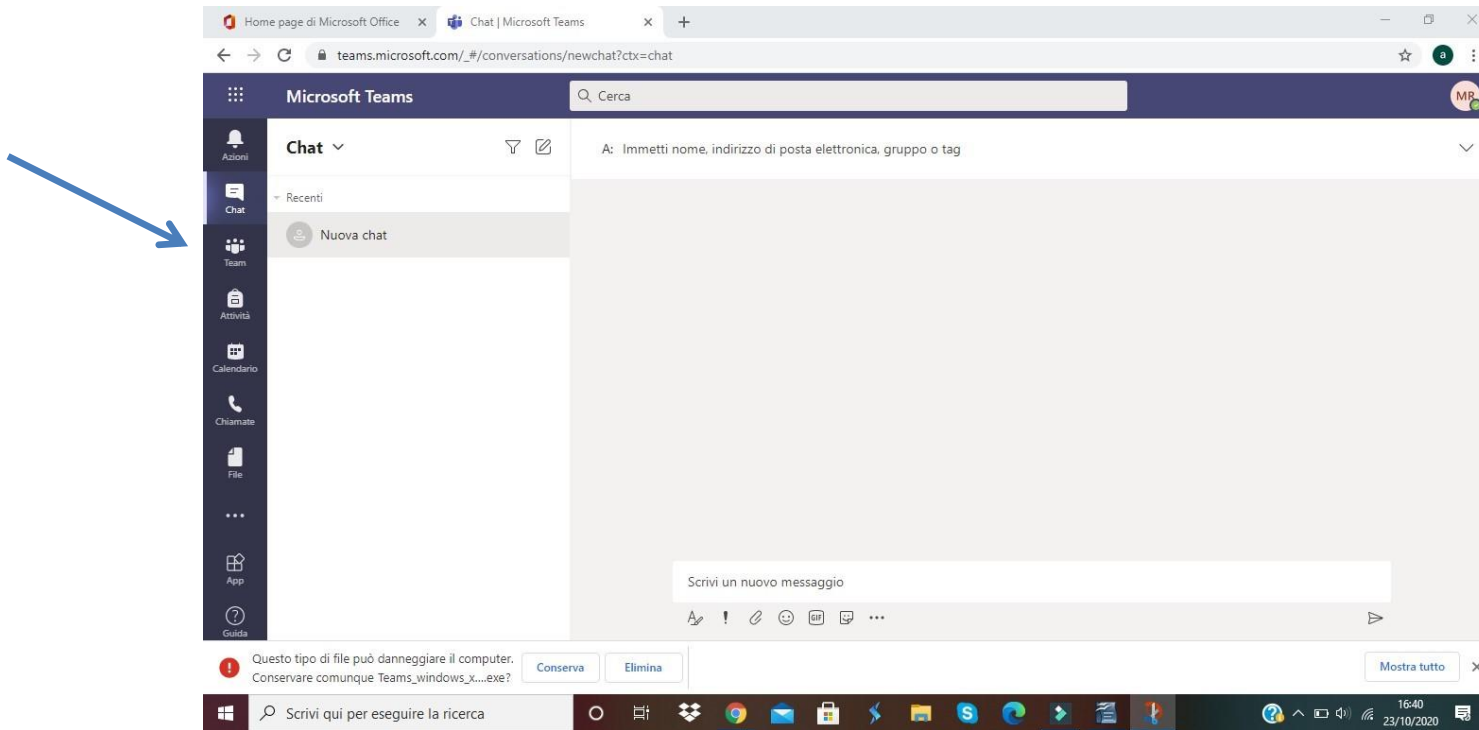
Home page di Microsoft Office ×
Chat | Microsoft Teams ×
+

teams.microsoft.com/_#/conversations/newchat?ctx=chat

a

Microsoft Teams

Cerca

MR

Azioni

Chat

Team

Attività

Calendario

Chiamate

File

...

App

Guida

Chat

Recenti

Nuova chat

A: Immetti nome, indirizzo di posta elettronica, gruppo o tag

Scrivi un nuovo messaggio

GIF

Questo tipo di file può danneggiare il computer. Conservare comunque Teams_windows_x....exe?

Conserva

Elimina

Mostra tutto

×

Scrivi qui per eseguire la ricerca

16:40
23/10/2020